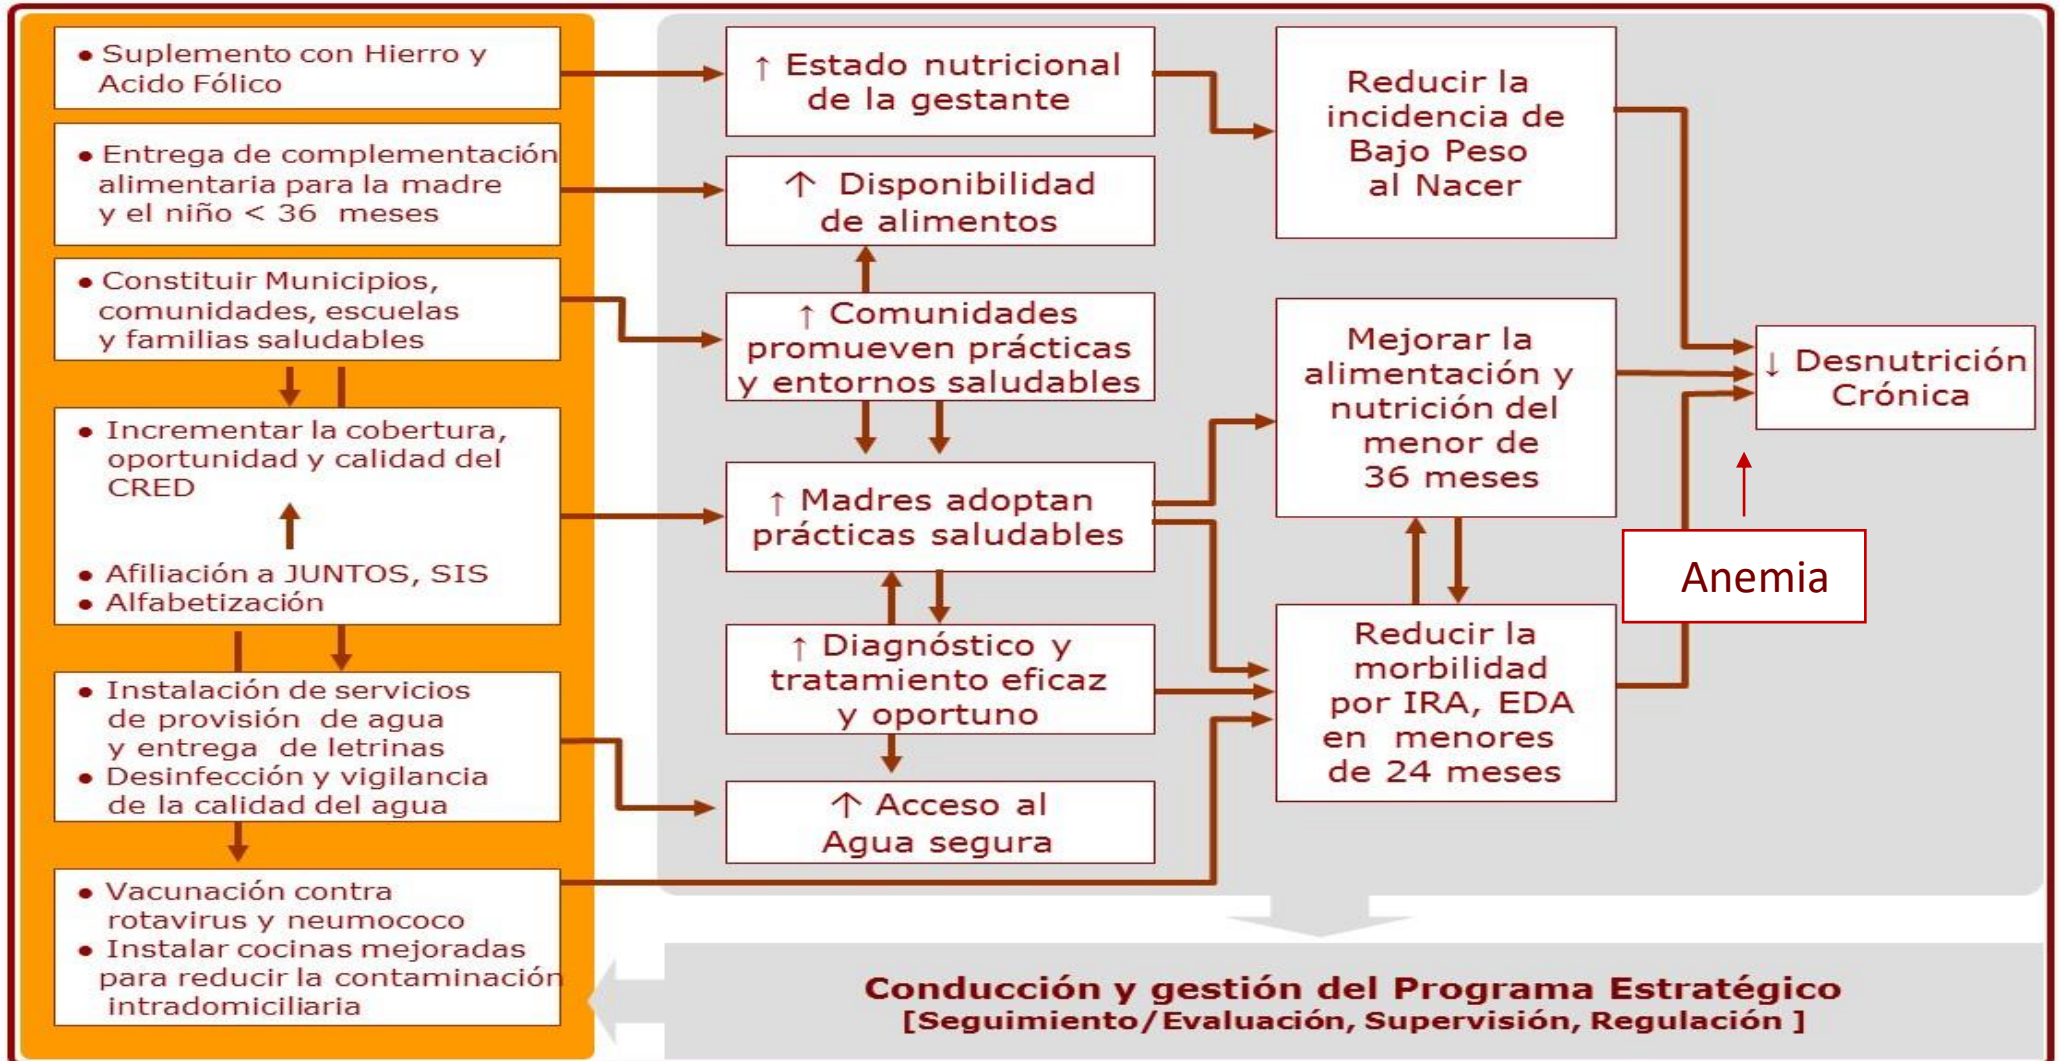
• Suplemento con Hierro y Acido Fólico

• Entrega de complementación alimentaria para la madre y el niño < 36 meses

• Constituir Municipios, comunidades, escuelas y familias saludables

• Incrementar la cobertura, oportunidad y calidad del CRED

• Afiliación a JUNTOS, SIS
• Alfabetización

• Instalación de servicios de provisión de agua y entrega de letrinas
• Desinfección y vigilancia de la calidad del agua

• Vacunación contra rotavirus y neumococo
• Instalar cocinas mejoradas para reducir la contaminación intradomiciliaria

↑ Estado nutricional de la gestante

↑ Disponibilidad de alimentos

↑ Comunidades promueven prácticas y entornos saludables

↑ Madres adoptan prácticas saludables

↑ Diagnóstico y tratamiento eficaz y oportuno

↑ Acceso al Agua segura

Reducir la incidencia de Bajo Peso al Nacer

Mejorar la alimentación y nutrición del menor de 36 meses

Reducir la morbilidad por IRA, EDA en menores de 24 meses

↓ Desnutrición Crónica

Anemia

Conducción y gestión del Programa Estratégico
[Seguimiento/Evaluación, Supervisión, Regulación ]